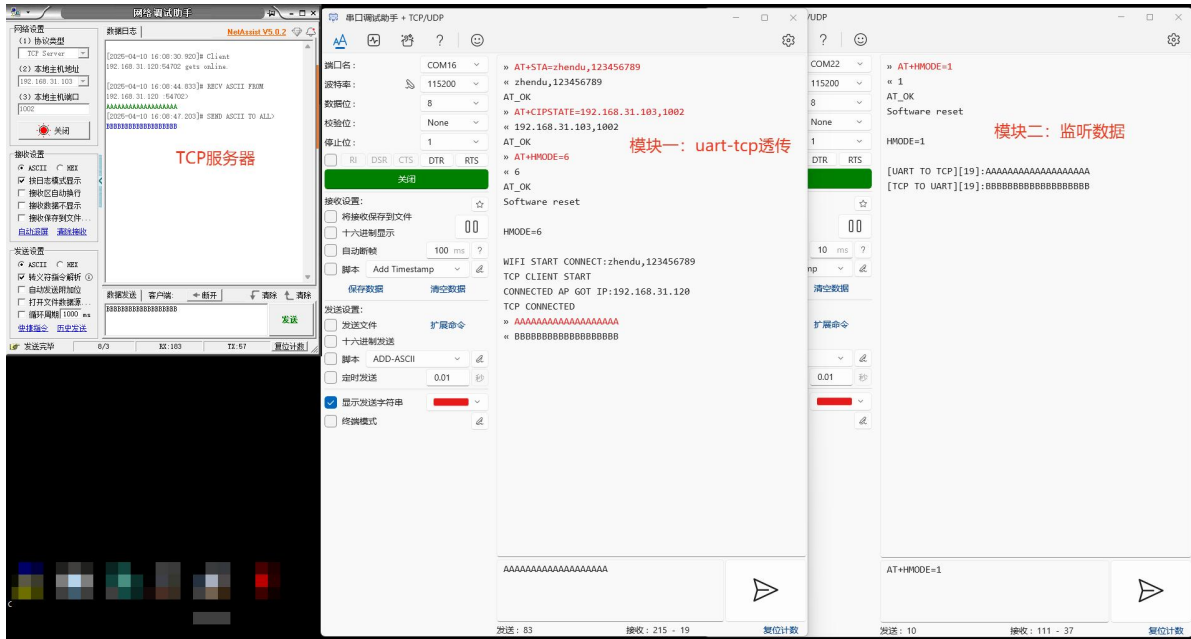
网络调试助手

网络设置
(1) 协议类型
TCP Server
(2) 本地主机地址
192.168.31.103
(3) 本地主机端口
1002
关闭

接收设置
ASCII HEX
按日志模式显示
接收区自动换行
接收数据不显示
接收保存到文件...
自动滚屏 清除接收

发送设置
ASCII HEX
转义符指令解析
自动发送附加位
打开文件数据源...
循环周期 1000 ms
快捷指令 历史发送

数据日志 NetAssist V5.0.2

[2025-04-10 16:08:30.920]# Client 192.168.31.120:54702 gets online.

[2025-04-10 16:08:44.833]# RECV ASCII FROM 192.168.31.120 :54702>
AAAAAAAAAAAAAAAAAAA

[2025-04-10 16:08:47.203]# SEND ASCII TO ALL>
BBBBBBBBBBBBBBBBBBB

TCP服务器

数据发送 客户端: 断开 清除 清除
BBBBBBBBBBBBBBBBBBB
发送

发送完毕 0/3 RX:183 TX:57 复位计数

串口调试助手 + TCP/UDP

端口名: COM16
波特率: 115200
数据位: 8
校验位: None
停止位: 1
RI DSR CTS DTR RTS
关闭
接收设置:
将接收保存到文件
十六进制显示
自动断帧 100 ms
脚本 Add Timestamp
保存数据 清空数据
发送设置:
发送文件 扩展命令
十六进制发送
脚本 ADD-ASCII
定时发送 0.01 秒
显示发送字符串
终端模式

» AT+STA=zhendu,123456789
« zhendu,123456789
AT_OK
» AT+CIPSTATE=192.168.31.103,1002
« 192.168.31.103,1002
AT_OK
» AT+HMODE=6
« 6
AT_OK
Software reset

HMODE=6

WIFI START CONNECT:zhendu,123456789
TCP CLIENT START
CONNECTED AP GOT IP:192.168.31.120
TCP CONNECTED
» AAAAAAAAAAAAAAAAAAA
« BBBBBBBBBBBBBBBBBBB

模块一: uart-tcp透传

AAAAAAAAAAAAAAAAAAA

发送: 83 接收: 215 - 19 复位计数

/UDP
COM22
115200
8
None
1
DTR RTS
10 ms
np
清空数据
扩展命令
0.01 秒

» AT+HMODE=1
« 1
AT_OK
Software reset

HMODE=1

[UART TO TCP][19]:AAAAAAAAAAAAAAAAAAA
[TCP TO UART][19]:BBBBBBBBBBBBBBBBBBB

模块二: 监听数据

AT+HMODE=1

发送: 10 接收: 111 - 37 复位计数